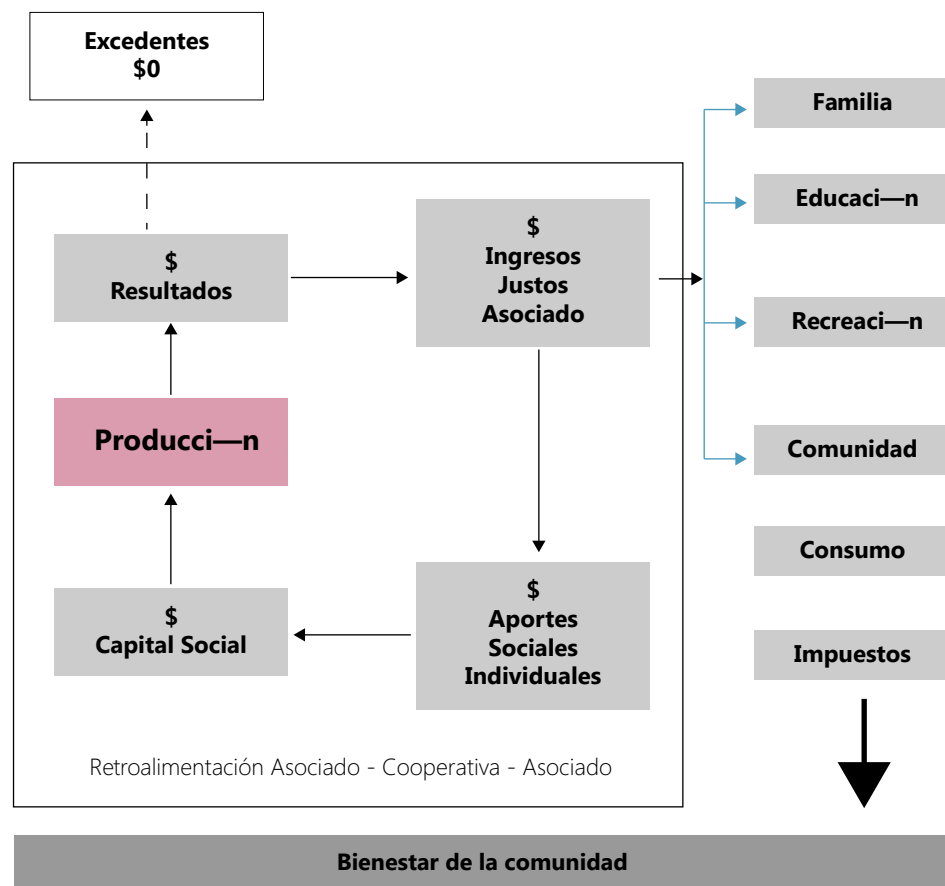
Excedentes
$0

$
Resultados

$
Ingresos
Justos
Asociado

Producci—n

$
Capital Social

$
Aportes
Sociales
Individuales

Retroalimentación Asociado - Cooperativa - Asociado

Familia

Educaci—n

Recreaci—n

Comunidad

Consumo

Impuestos

Bienestar de la comunidad